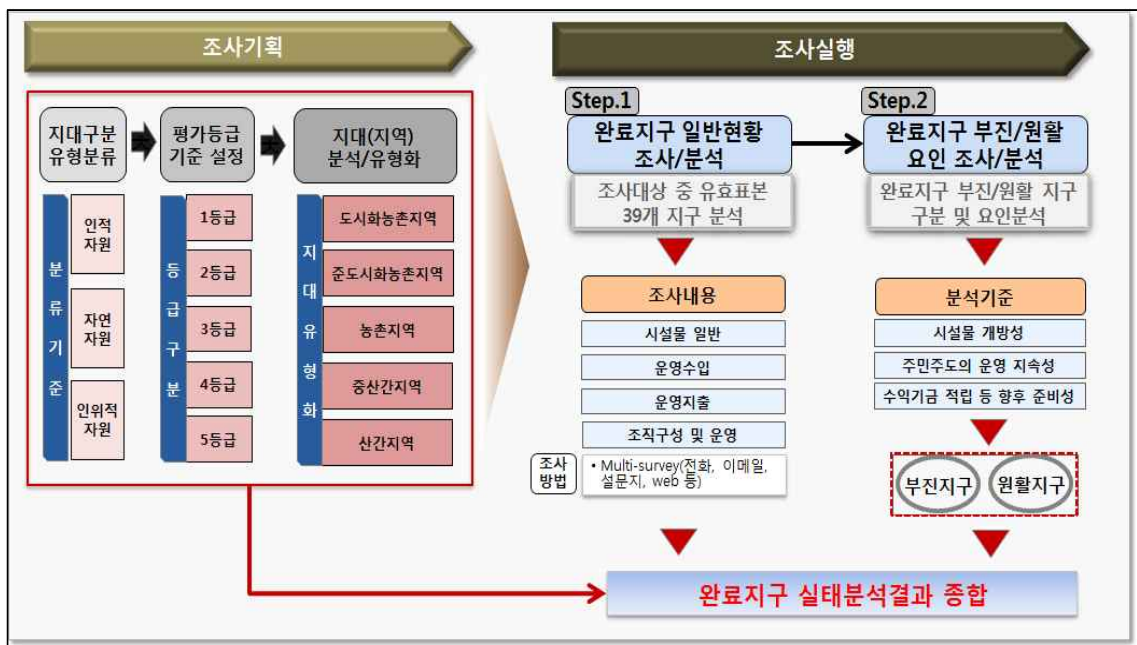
조사기획

지대구분 유형분류

평가등급 기준 설정

지대(지역) 분석/유형화

분류기준

인적 자원

자연 자원

인위적 자원

등급구분

1등급

2등급

3등급

4등급

5등급

지대유형화

도시화농촌지역

준도시화농촌지역

농촌지역

중산간지역

산간지역

조사실행

Step.1

완료지구 일반현황 조사/분석

조사대상 중 유효표본 39개 지구 분석

조사내용

시설물 일반

운영수입

운영지출

조직구성 및 운영

조사 방법

• Multi-survey(전화, 이메일, 설문지, web 등)

Step.2

완료지구 부진/원활 요인 조사/분석

완료지구 부진/원활 지구 구분 및 요인분석

분석기준

시설물 개방성

주민주도의 운영 지속성

수익기금 적립 등 향후 준비성

부진지구

원활지구

완료지구 실태분석결과 종합